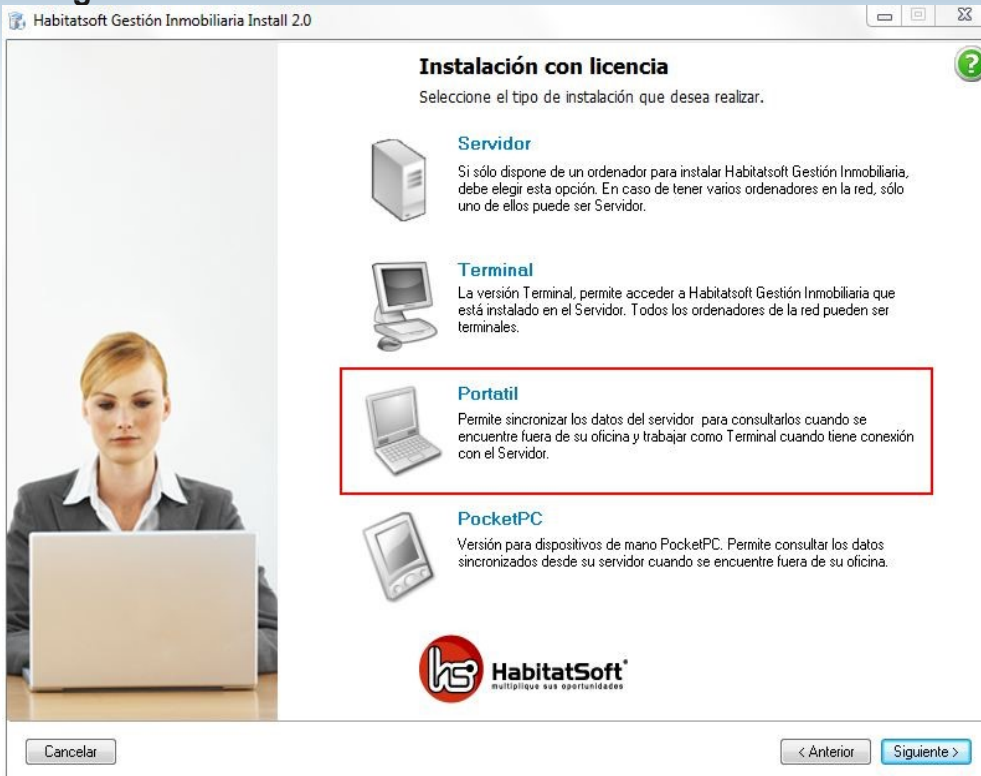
Habitatsoft Gestión Inmobiliaria Install 2.0

Instalación con licencia

Seleccione el tipo de instalación que desea realizar.

Servidor

Si sólo dispone de un ordenador para instalar Habitatsoft Gestión Inmobiliaria, debe elegir esta opción. En caso de tener varios ordenadores en la red, sólo uno de ellos puede ser Servidor.

Terminal

La versión Terminal, permite acceder a Habitatsoft Gestión Inmobiliaria que está instalado en el Servidor. Todos los ordenadores de la red pueden ser terminales.

Portatil

Permite sincronizar los datos del servidor para consultarlos cuando se encuentre fuera de su oficina y trabajar como Terminal cuando tiene conexión con el Servidor.

PocketPC

Versión para dispositivos de mano PocketPC. Permite consultar los datos sincronizados desde su servidor cuando se encuentre fuera de su oficina.

hs HabitatSoft
multiplique sus oportunidades

Cancelar

< Anterior

Siguiente >